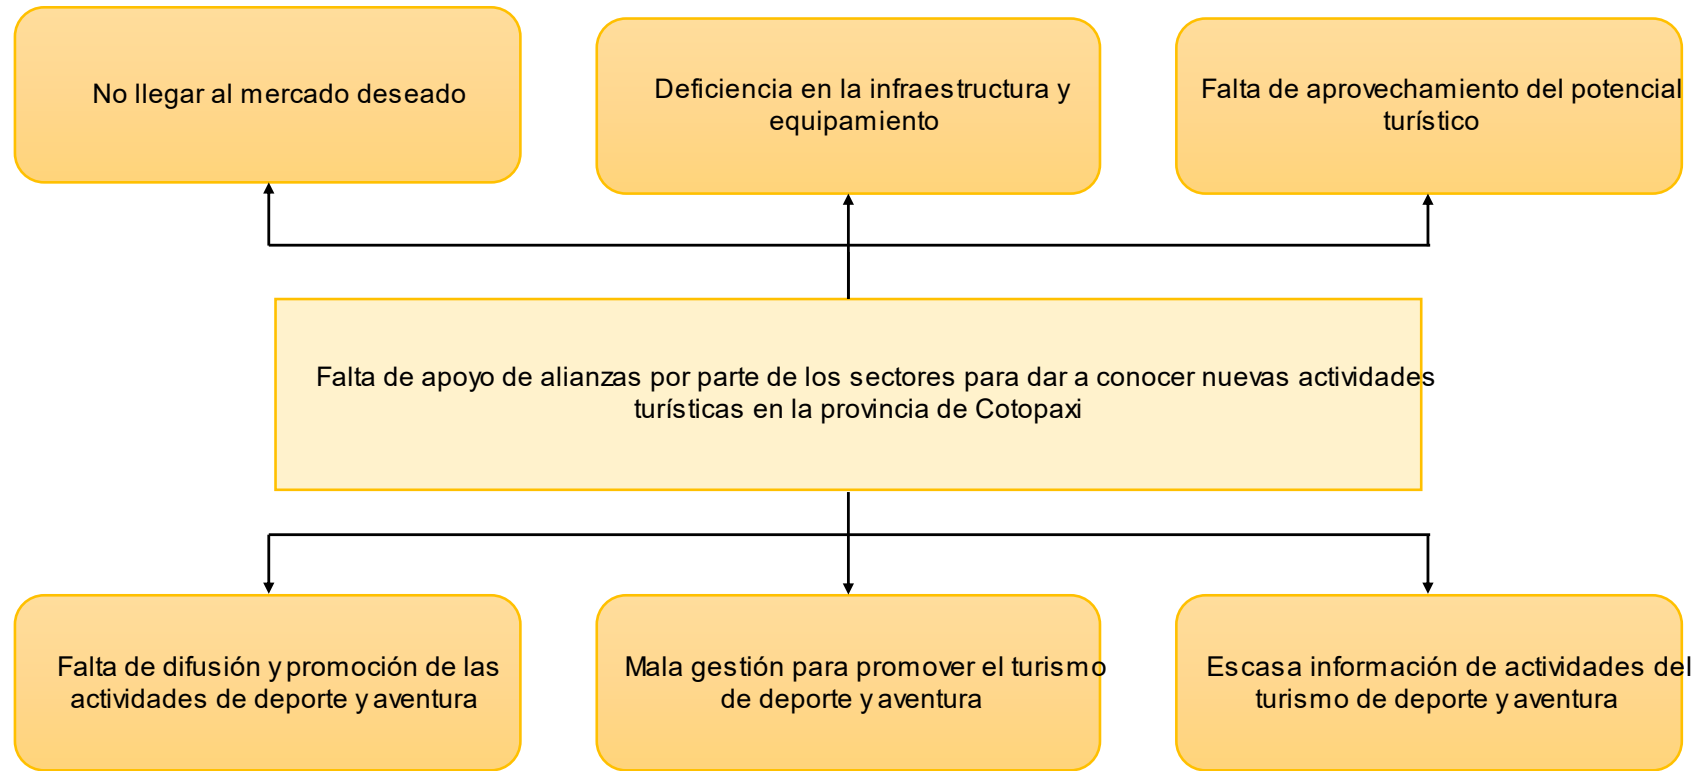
No llegar al mercado deseado

Deficiencia en la infraestructura y equipamiento

Falta de aprovechamiento del potencial turístico

Falta de apoyo de alianzas por parte de los sectores para dar a conocer nuevas actividades turísticas en la provincia de Cotopaxi

Falta de difusión y promoción de las actividades de deporte y aventura

Mala gestión para promover el turismo de deporte y aventura

Escasa información de actividades del turismo de deporte y aventura